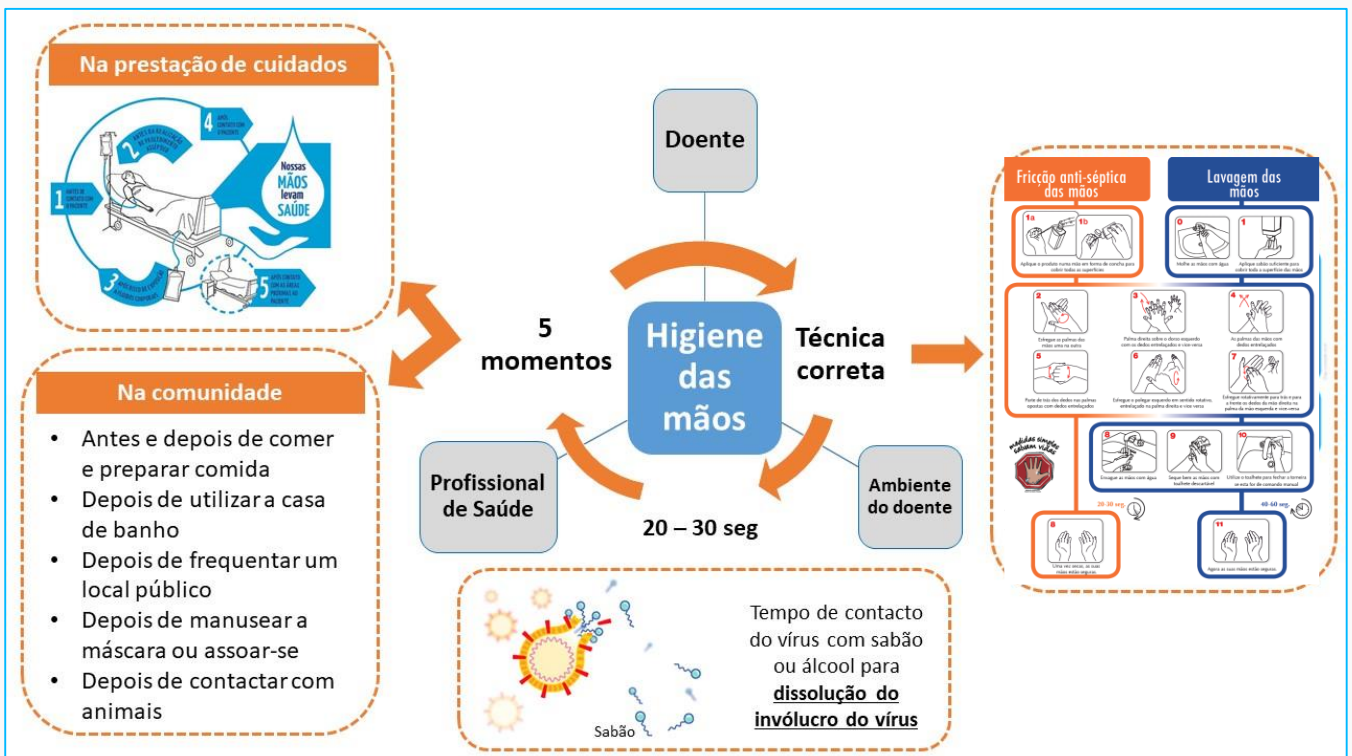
Na prestação de cuidados

1 ANTES DE CONTACTO COM O PACIENTE

2 ANTES DA REALIZAÇÃO DE PROCEDIMENTO ASSÉPTICO

3 APÓS RISCO DE EXPOSIÇÃO A FLUIDOS CORPORAIS

4 APÓS CONTACTO COM O PACIENTE

5 APÓS CONTACTO COM AS ÁREAS PRÓXIMAS AO PACIENTE

Nossas MÃOS levam SAÚDE

Na comunidade

- Antes e depois de comer e preparar comida
- Depois de utilizar a casa de banho
- Depois de frequentar um local público
- Depois de manusear a máscara ou assoar-se
- Depois de contactar com animais

Doente

5 momentos

Higiene das mãos

Técnica correta

Profissional de Saúde

Ambiente do doente

20 – 30 seg

Tempo de contacto do vírus com sabão ou álcool para dissolução do invólucro do vírus

Sabão

Fricção anti-séptica das mãos

Lavagem das mãos

1a 1b Aplique o produto numa mão em forma de concha para cobrir todas as superfícies

0 Molhe as mãos com água

1 Aplique sabão suficiente para cobrir todas a superfície das mãos

2 Esfregue as palmas das mãos uma na outra

3 Palma direita sobre o dorso esquerdo com os dedos entrelaçados e vice-versa

4 As palmas das mãos com dedos entrelaçados

5 Parte de trás dos dedos nas palmas opostas com dedos entrelaçados

6 Esfregue o polegar esquerdo em sentido rotativo, entrelaçado na palma direita e vice-versa

7 Esfregue rotativamente para trás e para a frente os dedos da mão direita na palma da mão esquerda e vice-versa

medidas simples salvam vidas

8 Enxague as mãos com água

9 Seque bem as mãos com toalhete descartável

10 Utilize o toalhete para fechar a torneira se esta for de comando manual

20-30 seg

40-60 seg

8 Uma vez secas, as suas mãos estão seguras

11 Agora as suas mãos estão seguras